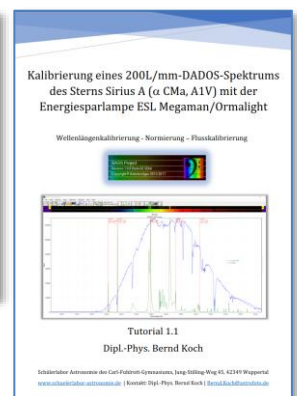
Kalibrierung eines 200L/mm-DADOS-Spektrums des Sterns Sirius A (α CMa, A1V) mit der Energiesparlampe ESL Megaman/Ormalight

Wellenlängenkalibrierung - Normierung – Flusskalibrierung

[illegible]

Tutorial 1.1
Dipl.-Phys. Bernd Koch

Schülerlabor Astronomie des Carl-Fuhlrott-Gymnasiums, Jung-Stilling-Weg 45, 42349 Wuppertal
www.schuelerlabor-astronomie.de | Kontakt: Dipl.-Phys. Bernd Koch | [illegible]